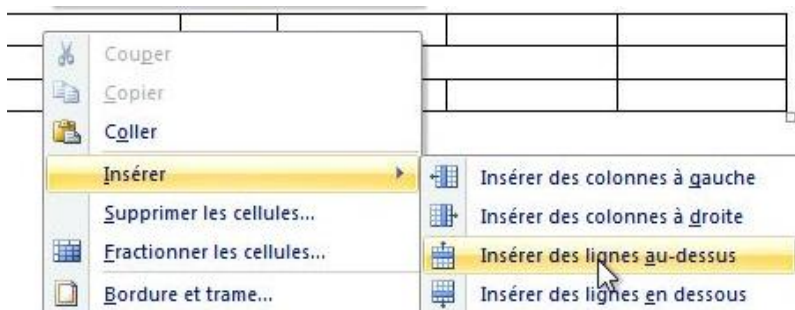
Couper
Copier
Coller
Insérer
Supprimer les cellules...
Fractionner les cellules...
Bordure et trame...

Insérer des colonnes à gauche
Insérer des colonnes à droite
Insérer des lignes au-dessus
Insérer des lignes en dessous